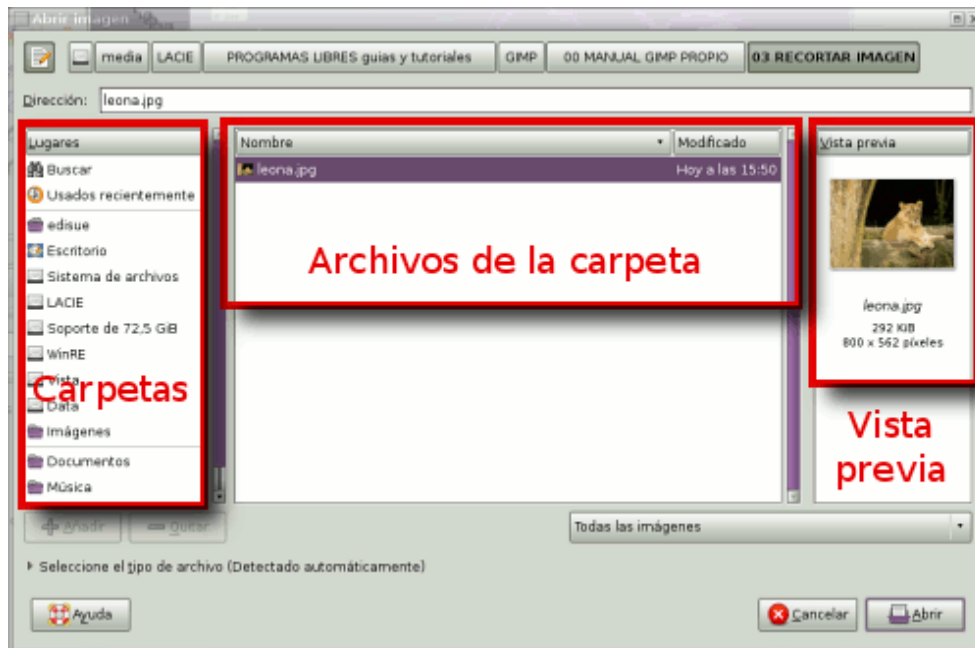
Abrir imagen

media LACIE PROGRAMAS LIBRES guias y tutoriales GIMP 00 MANUAL GIMP PROPIO 03 RECORTAR IMAGEN

Dirección: leona.jpg

Lugares
Buscar
Usados recientemente
edisue
Escritorio
Sistema de archivos
LACIE
Soporte de 72,5 GiB
WinRE
Vista
Data
Imágenes
Documentos
Música

Carpetas

Nombre
Modificado
leona.jpg Hoy a las 15:50

Archivos de la carpeta

Vista previa
leona.jpg
292 KiB
800 x 562 píxeles

Vista previa

Añadir Quitar

Todas las imágenes

Seleccione el tipo de archivo (Detectado automáticamente)

Ayuda

Cancelar Abrir